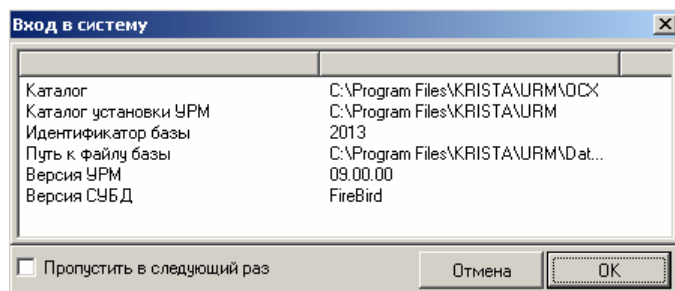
Вход в систему

| | |
|---|---|
| Каталог | C:\Program Files\KRISTA\URM\OCX |
| Каталог установки УРМ | C:\Program Files\KRISTA\URM |
| Идентификатор базы | 2013 |
| Путь к файлу базы | C:\Program Files\KRISTA\URM\Dat... |
| Версия УРМ | 09.00.00 |
| Версия СУБД | FireBird |

Пропустить в следующий раз

Отмена

OK